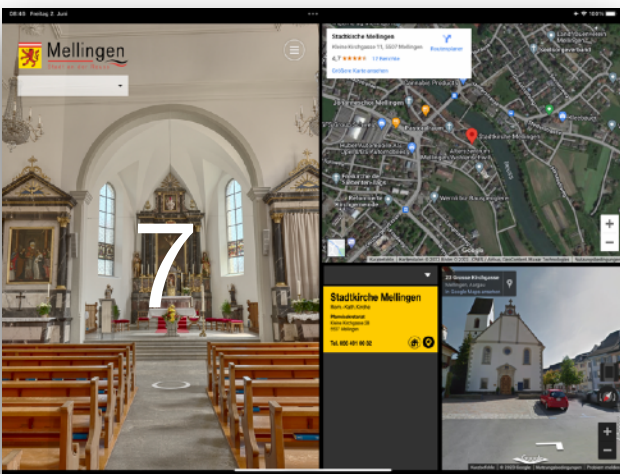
08:40 Freitag 2. Juni

100 %

Mellingen

7

Stadtkirche Mellingen
Kleine Kirchgasse 11, 5507 Mellingen
4,7 ★★★★★ 13 Rezensionen
Routenplaner
Größere Karte ansehen

Stadtkirche Mellingen

Reusstal

Google

Kurzbefehle | Kartendaten © 2023 Google | Nutzungsbedingungen

+
−

Stadtkirche Mellingen
Röm.-Kath. Kirche

Pfarreisekretariat
Kleine Kirchgasse 20
5507 Mellingen

Tel. 056 491 06 50

23 Grosse Kirchgasse
Mellingen, Aargau
In Google Maps ansehen

Google

Kurzbefehle © 2023 Google | Nutzungsbedingungen | Problem melden